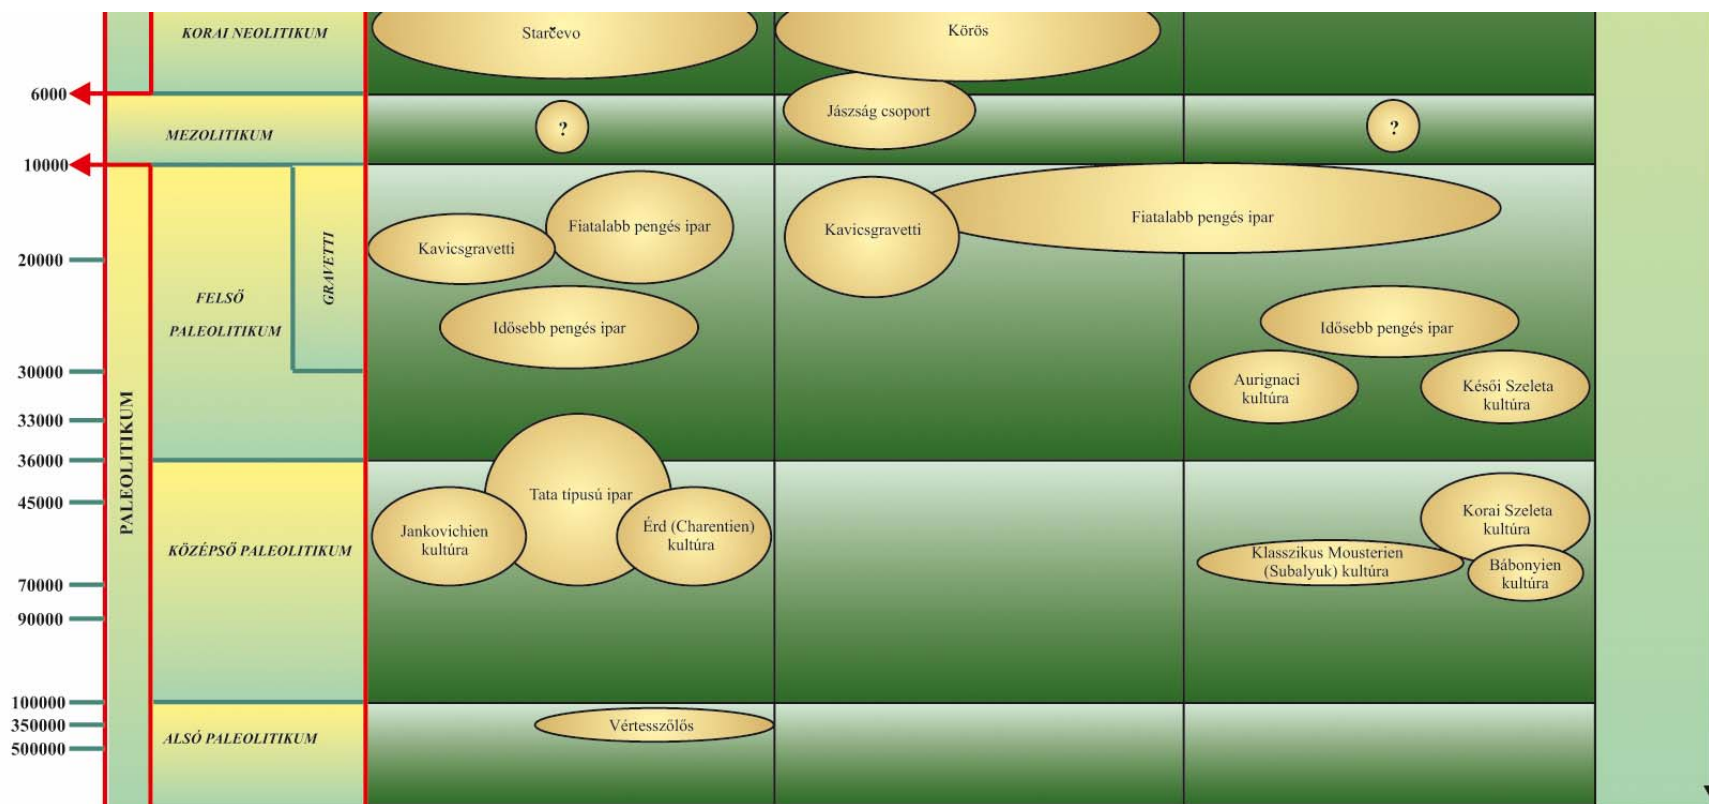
KORAI NEOLITIKUM

Starčevo

Körös

6000

MEZOLITIKUM

?

Jászság csoport

?

10000

Kavicsgravetti

Fiatalabb pengés ipar

Kavicsgravetti

Fiatalabb pengés ipar

20000

GRAVETTI

FELSŐ PALEOLITIKUM

Idősebb pengés ipar

Idősebb pengés ipar

30000

Aurignaci kultúra

Késői Szeleta kultúra

33000

PALEOLITIKUM

36000

Tata típusú ipar

45000

Jankovichien kultúra

Érd (Charentien) kultúra

Korai Szeleta kultúra

KÖZÉPSŐ PALEOLITIKUM

Klasszikus Mousterien (Subalyuk) kultúra

Bábonyien kultúra

70000

90000

100000

350000

500000

ALSÓ PALEOLITIKUM

Vértesszőlős